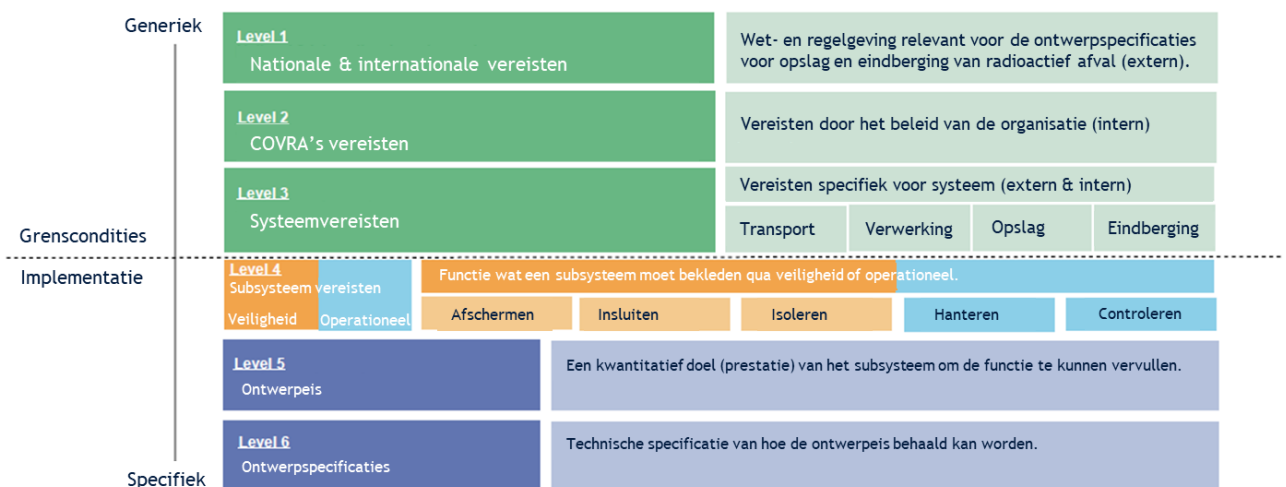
Generiek

Level 1
Nationale & internationale vereisten

Wet- en regelgeving relevant voor de ontwerpspecificaties voor opslag en eindberging van radioactief afval (extern).

Level 2
COVRA's vereisten

Vereisten door het beleid van de organisatie (intern)

Level 3
Systeemvereisten

Vereisten specifiek voor systeem (extern & intern)

Transport
Verwerking
Opslag
Eindberging

Grenscondities

Implementatie

Level 4
Subsysteem vereisten
Veiligheid
Operationeel

Functie wat een subsysteem moet bekleden qua veiligheid of operationeel.

Afschermen
Insluiten
Isoleren
Hanteren
Controleren

Level 5
Ontwerpeis

Een kwantitatief doel (prestatie) van het subsysteem om de functie te kunnen vervullen.

Level 6
Ontwerpspecificaties

Technische specificatie van hoe de ontwerpeis behaald kan worden.

Specifiek